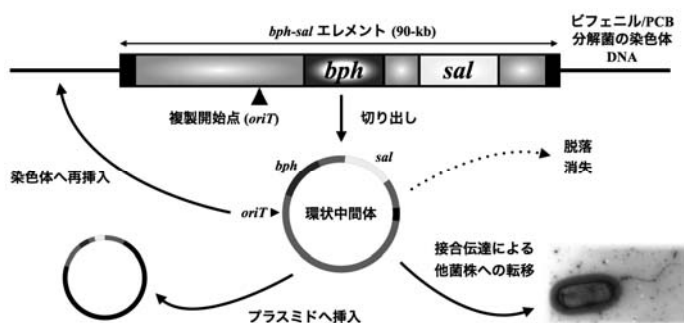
bph-sal エレメント (90-kb)

ビフェニル/PCB 分解菌の染色体 DNA

bph

sal

複製開始点 (oriT)

切り出し

染色体へ再挿入

bph

sal

脱落 消失

oriT

環状中間体

接合伝達による 他菌株への転移

プラスミドへ挿入